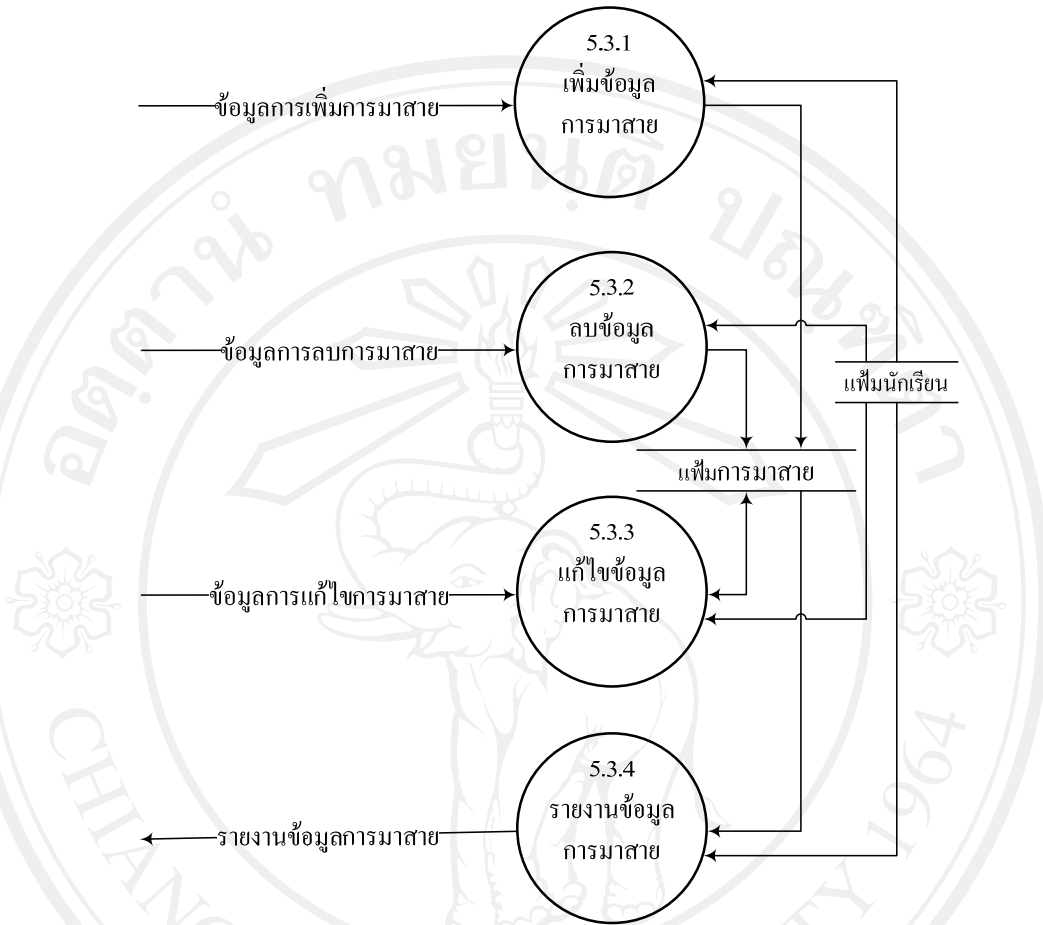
ข้อมูลการเพิ่มการมาสาย

5.3.1
เพิ่มข้อมูล
การมาสาย

ข้อมูลการลบการมาสาย

5.3.2
ลบข้อมูล
การมาสาย

แฟ้มนักเรียน

แฟ้มการมาสาย

ข้อมูลการแก้ไขการมาสาย

5.3.3
แก้ไขข้อมูล
การมาสาย

รายงานข้อมูลการมาสาย

5.3.4
รายงานข้อมูล
การมาสาย

CHIANG
1964